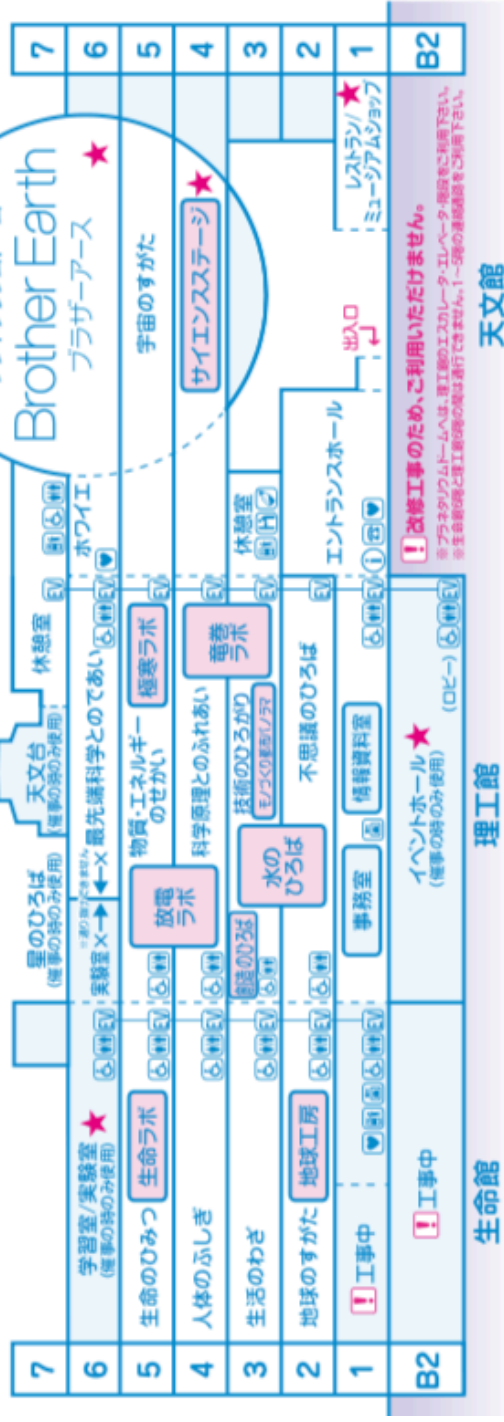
7
6
5
4
3
2
1
B2

学習室/実験室 ★
(催事の時のみ使用)
生命のひみつ
生命ラボ
人体のふしぎ
生活のわざ
地球のすがた
地球工房
! 工事中
! 工事中
生命館

星のひろば
(催事の時のみ使用)
実験室 × ←→ ×
※通り抜けできません
最先端科学とのであい
天文台
(催事の時のみ使用)
休憩室
物質・エネルギーのせかい
放電ラボ
極寒ラボ
科学原理とのふれあい
竜巻ラボ
鏡のひろば
技術のひろがり
モノづくり劇場/ノラボ
水のひろば
不思議のひろば
事務室
情報資料室
イベントホール ★
(催事の時のみ使用)
(ロビー)
理工館

Brother Earth
ブラザーアース
★
ホワイエ
宇宙のすがた
サイエンスステージ ★
休憩室
エントランスホール
出入口
レストラン/ミュージアムショップ ★
! 改修工事のため、ご利用いただけません。
※プラネタリウムドームへは、理工館のエスカレーター・エレベーター・階段をご利用下さい。
※生命館と理工館の間は通行できません。1～5階の連絡通路をご利用下さい。
天文館

7
6
5
4
3
2
1
B2